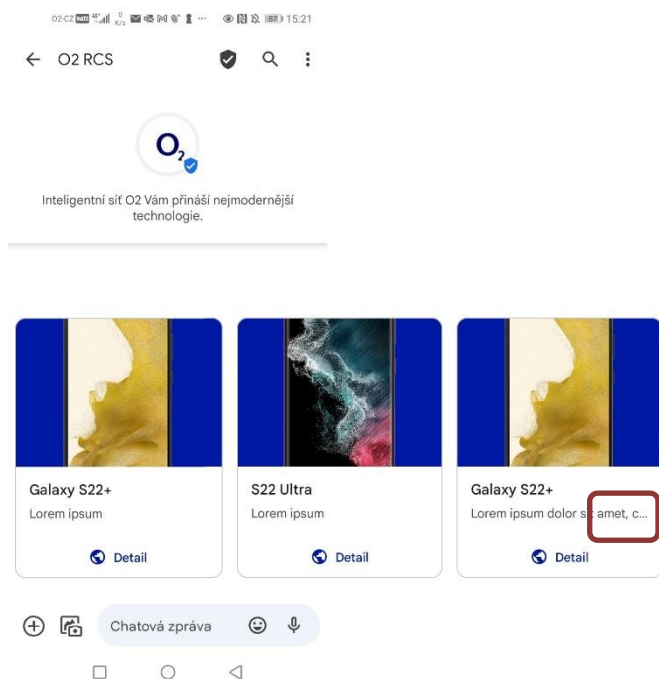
O2-CZ 15:21

O2 RCS

$O_2$

Inteligentní síť O2 Vám přináší nejmodernější technologie.

Galaxy S22+
Lorem ipsum
Detail

S22 Ultra
Lorem ipsum
Detail

Galaxy S22+
Lorem ipsum dolor s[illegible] amet, c...
Detail

Chatová zpráva